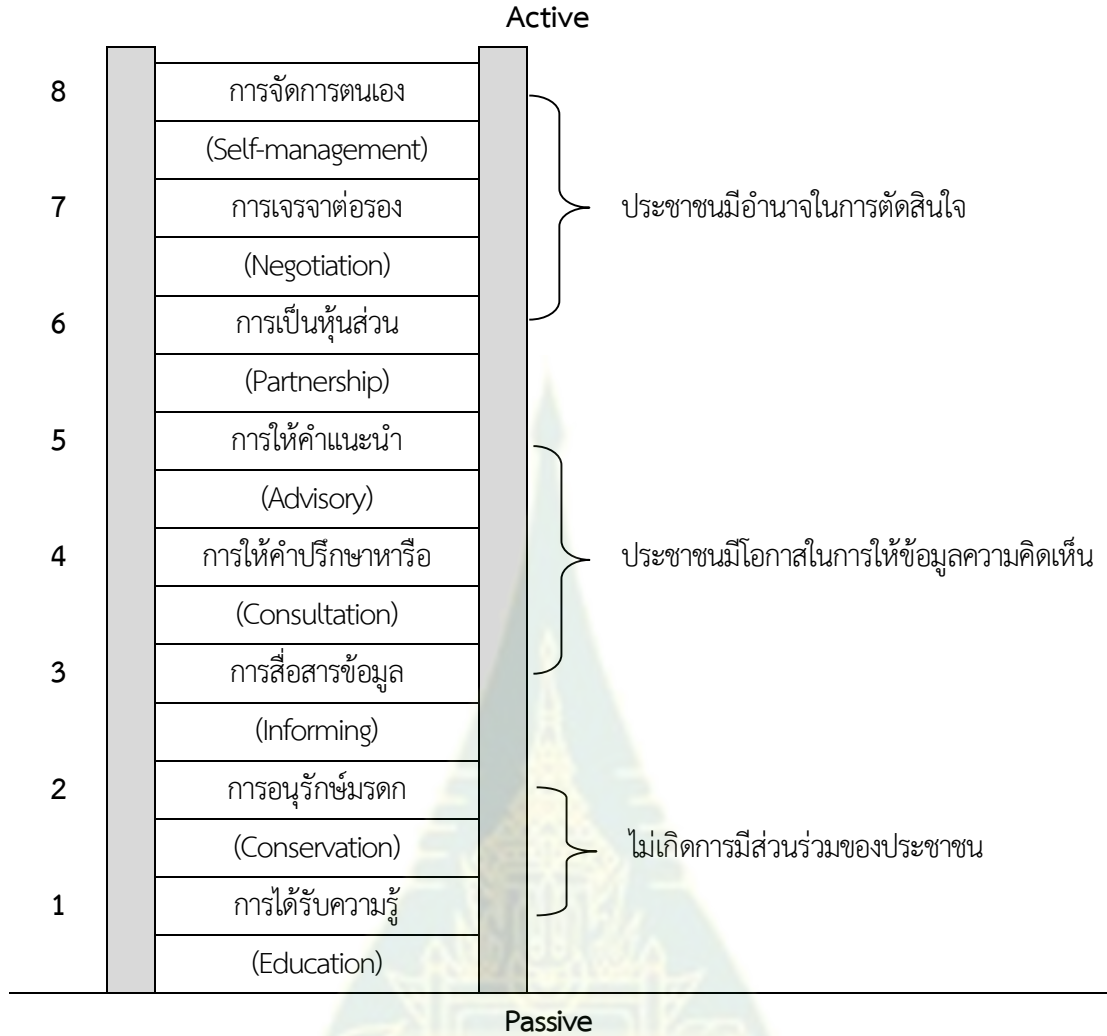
Active

8 การจัดการตนเอง (Self-management)

7 การเจรจาต่อรอง (Negotiation)

6 การเป็นหุ้นส่วน (Partnership)

ประชาชนมีอำนาจในการตัดสินใจ

5 การให้คำแนะนำ (Advisory)

4 การให้คำปรึกษาหารือ (Consultation)

3 การสื่อสารข้อมูล (Informing)

ประชาชนมีโอกาสในการให้ข้อมูลความคิดเห็น

2 การอนุรักษ์มรดก (Conservation)

1 การได้รับความรู้ (Education)

ไม่เกิดการมีส่วนร่วมของประชาชน

Passive